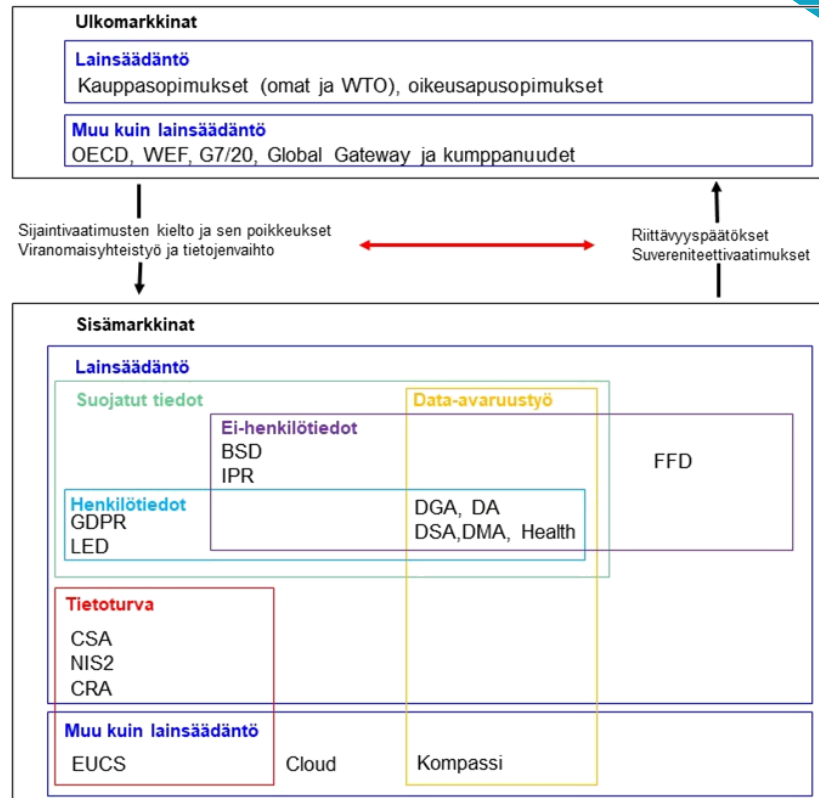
Ulkomarkkinat

Lainsäädäntö
Kauppasopimukset (omat ja WTO), oikeusapusopimukset

Muu kuin lainsäädäntö
OECD, WEF, G7/20, Global Gateway ja kumppanuudet

Sijaintivaatimusten kielto ja sen poikkeukset
Viranomaisyhteistyö ja tietojenvaihto

Riittävyyspäätökset
Suvereniteettivaatimukset

Sisämarkkinat

Lainsäädäntö

Suojatut tiedot

Data-avaruustyö

Ei-henkilötiedot
BSD
IPR

FFD

Henkilötiedot
GDPR
LED

DGA, DA
DSA,DMA, Health

Tietoturva
CSA
NIS2
CRA

Muu kuin lainsäädäntö
EUCS

Cloud

Kompassi